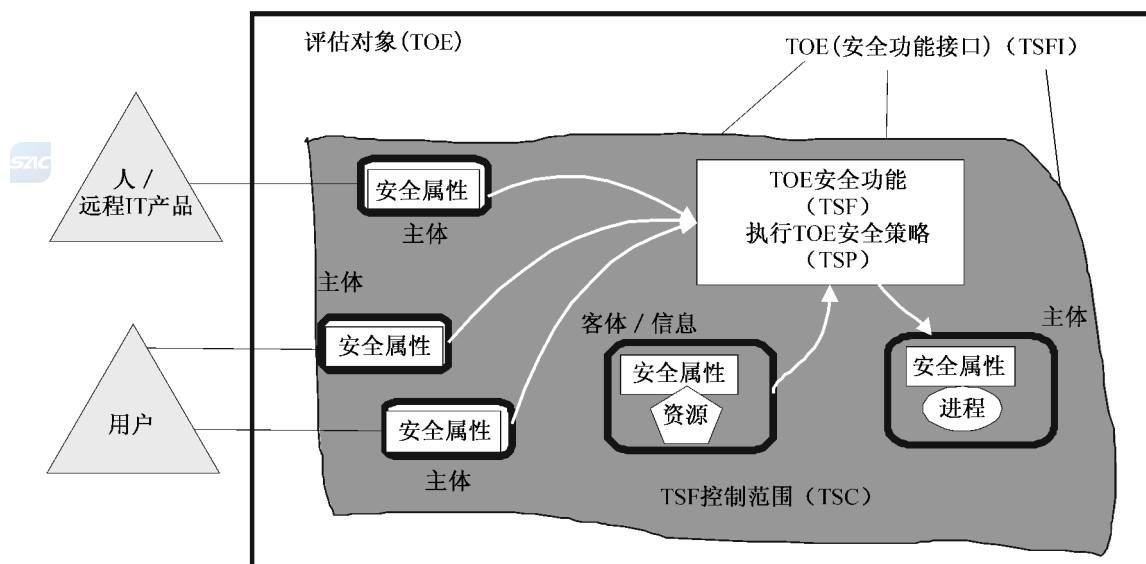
评估对象（TOE）

TOE（安全功能接口）（TSFI）

SAC

人 /
远程IT产品

安全属性
主体

TOE安全功能
（TSF）
执行TOE安全策略
（TSP）

主体

安全属性

客体 / 信息

主体

用户

安全属性
资源

安全属性
进程

安全属性
主体

TSF控制范围（TSC）